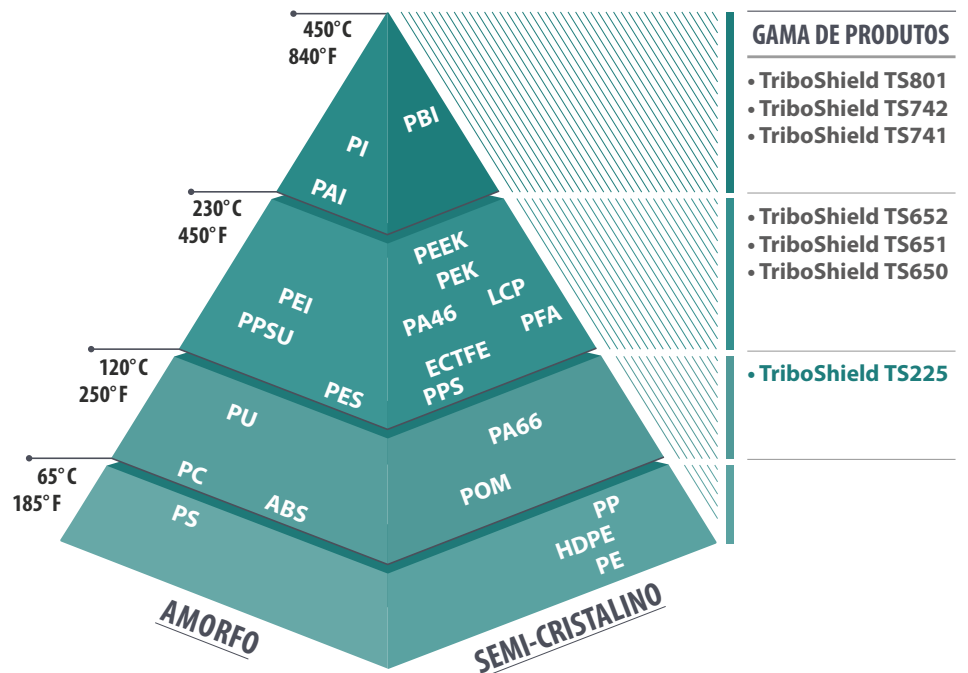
450°C
840°F

PI
PAI
PBI

230°C
450°F

PEI
PPSU
PEEK
PEK
LCP
PA46
PFA
ECTFE
PPS

120°C
250°F

PU
PES
PA66

65°C
185°F

PC
ABS
PS
POM
PP
HDPE
PE

AMORFO
SEMI-CRISTALINO

GAMA DE PRODUTOS
• TriboShield TS801
• TriboShield TS742
• TriboShield TS741

• TriboShield TS652
• TriboShield TS651
• TriboShield TS650

• TriboShield TS225